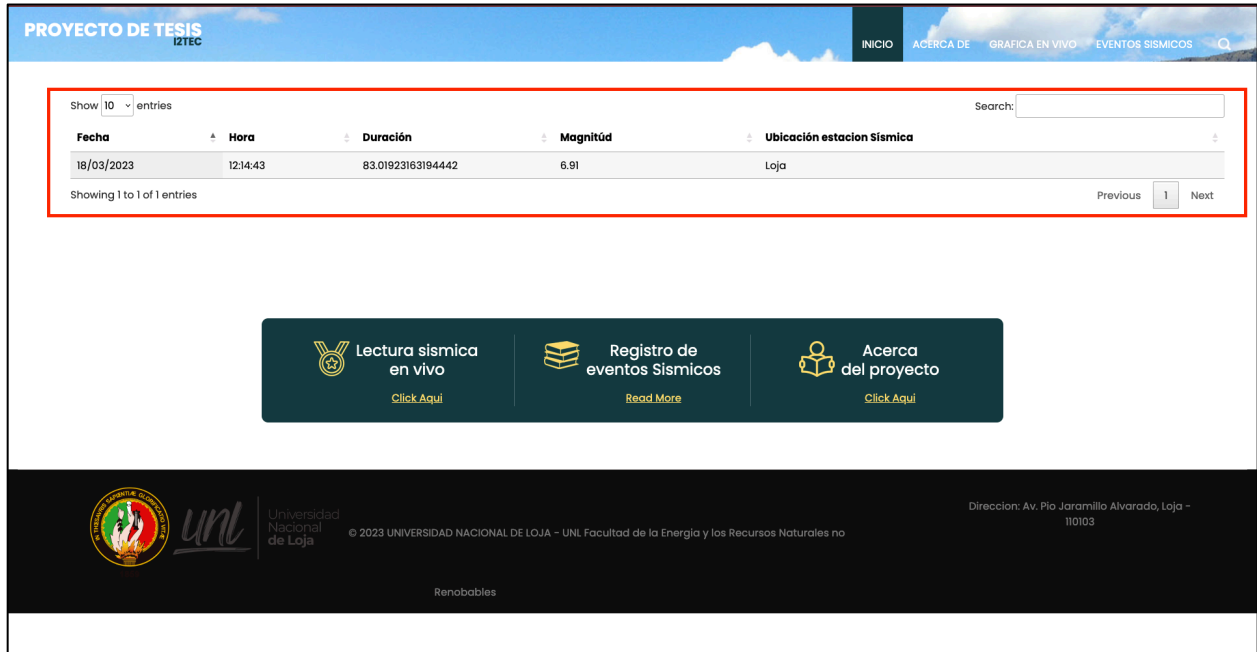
PROYECTO DE TESIS
I2TEC

INICIO ACERCA DE GRAFICA EN VIVO EVENTOS SISMICOS

Show 10 entries

Search:

| Fecha | Hora | Duración | Magnitúd | Ubicación estacion Sismica |
|---|---|---|---|---|
| 18/03/2023 | 12:14:43 | 83.01923163194442 | 6.91 | Loja |

Showing 1 to 1 of 1 entries

Previous 1 Next

Lectura sismica en vivo
Click Aqui

Registro de eventos Sismicos
Read More

Acerca del proyecto
Click Aqui

IN THESAURIS SAPIENTIAE GLORIFICATIO VITAE

unl Universidad Nacional de Loja

© 2023 UNIVERSIDAD NACIONAL DE LOJA - UNL Facultad de la Energia y los Recursos Naturales no Renobables

Direccion: Av. Pio Jaramillo Alvarado, Loja - 110103